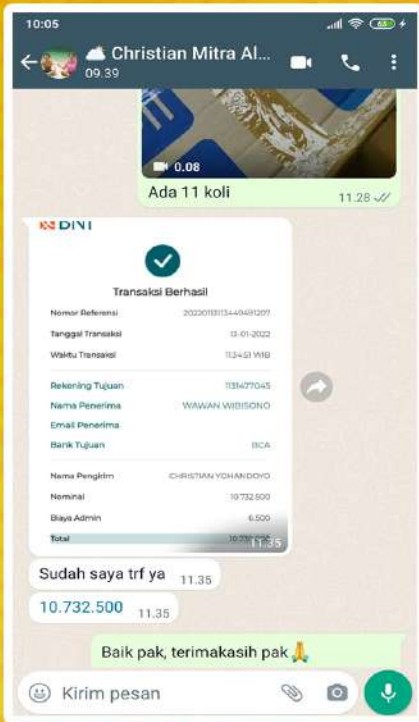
10:05

Christian Mitra Al...
09.39

0.08
Ada 11 koli
11.28

BNI

Transaksi Berhasil

| | |
|---|---|
| Nomor Referensi | 20220113134494811207 |
| Tanggal Transaksi | 13-01-2022 |
| Waktu Transaksi | 11:34:51 WIB |
| Rekening Tujuan | 1131477045 |
| Nama Penerima | WAWAN WIBISONO |
| Email Penerima | |
| Bank Tujuan | BCA |
| Nama Pengirim | CHRISTIAN YOHANDOYO |
| Nominal | 10.732.500 |
| Biaya Admin | 6.500 |
| Total | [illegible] |

11.35

Sudah saya trf ya 11.35

10.732.500 11.35

Baik pak, terimakasih pak 🙏

Kirim pesan